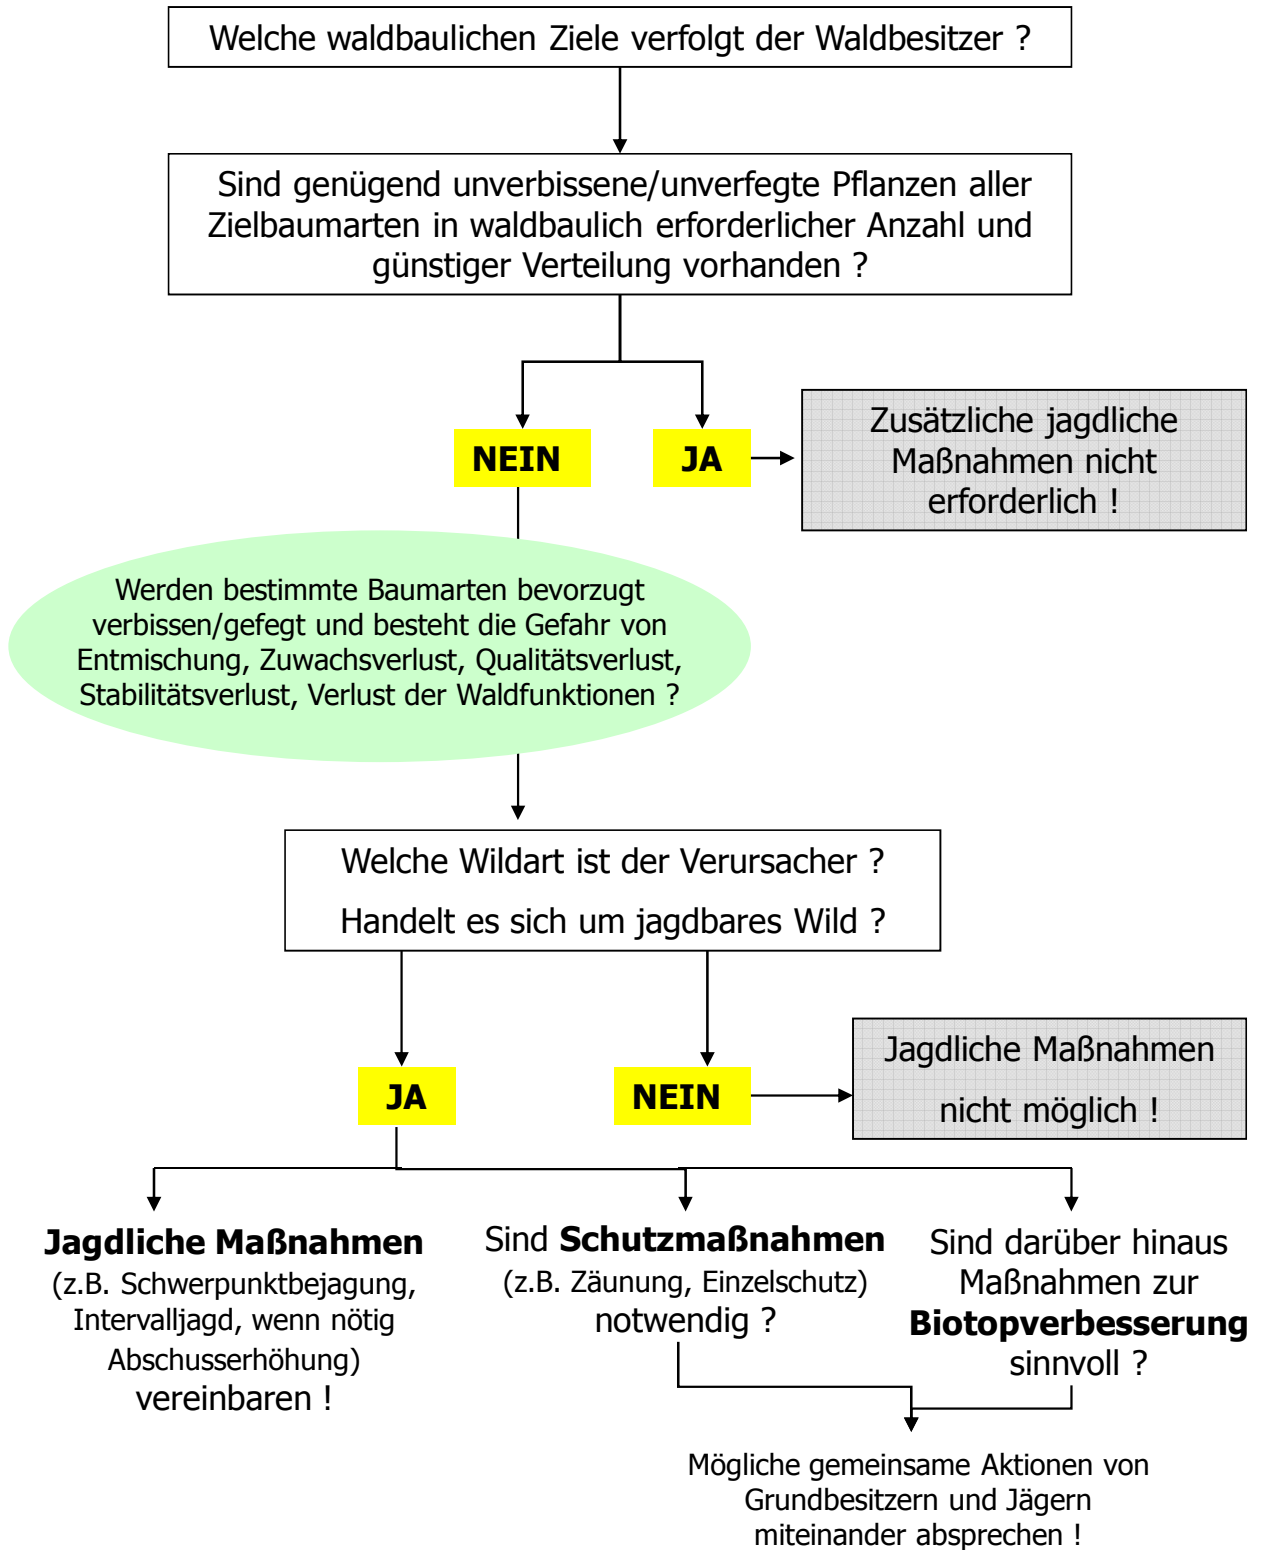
Welche waldbaulichen Ziele verfolgt der Waldbesitzer ?

Sind genügend unverbissene/unverfegte Pflanzen aller Zielbaumarten in waldbaulich erforderlicher Anzahl und günstiger Verteilung vorhanden ?

NEIN

JA

Zusätzliche jagdliche Maßnahmen nicht erforderlich !

Werden bestimmte Baumarten bevorzugt verbissen/gefegt und besteht die Gefahr von Entmischung, Zuwachsverlust, Qualitätsverlust, Stabilitätsverlust, Verlust der Waldfunktionen ?

Welche Wildart ist der Verursacher ?

Handelt es sich um jagdbares Wild ?

JA

NEIN

Jagdliche Maßnahmen nicht möglich !

**Jagdliche Maßnahmen** (z.B. Schwerpunktbejagung, Intervalljagd, wenn nötig Abschusserhöhung) vereinbaren !

Sind **Schutzmaßnahmen** (z.B. Zäunung, Einzelschutz) notwendig ?

Sind darüber hinaus Maßnahmen zur **Biotopverbesserung** sinnvoll ?

Mögliche gemeinsame Aktionen von Grundbesitzern und Jägern miteinander absprechen !